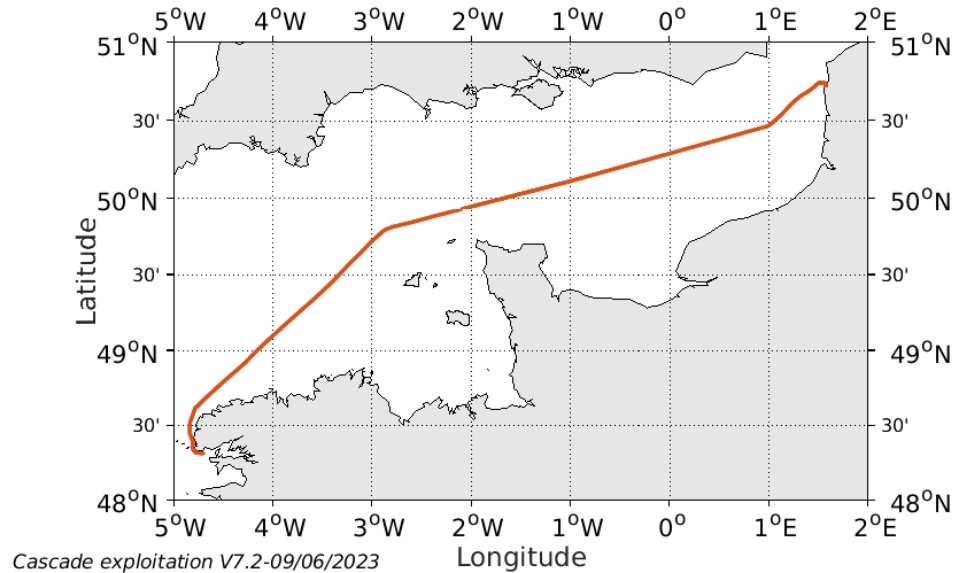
$5^oW$ $4^oW$ $3^oW$ $2^oW$ $1^oW$ $0^o$ $1^oE$ $2^oE$

$51^oN$
30'
$50^oN$
30'
$49^oN$
30'
$48^oN$

$51^oN$
30'
$50^oN$
30'
$49^oN$
30'
$48^oN$

Latitude

$5^oW$ $4^oW$ $3^oW$ $2^oW$ $1^oW$ $0^o$ $1^oE$ $2^oE$

Longitude

Cascade exploitation V7.2-09/06/2023